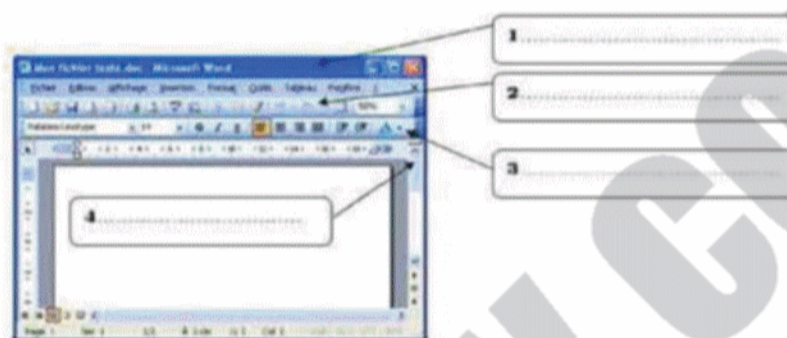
Mon fichier texte.doc - Microsoft Word

Fichier Edition Affichage Insertion Format Outils Tableau Fenêtre

1 ..............................

2 ..............................

3 ..............................

4 ..............................

Page 1